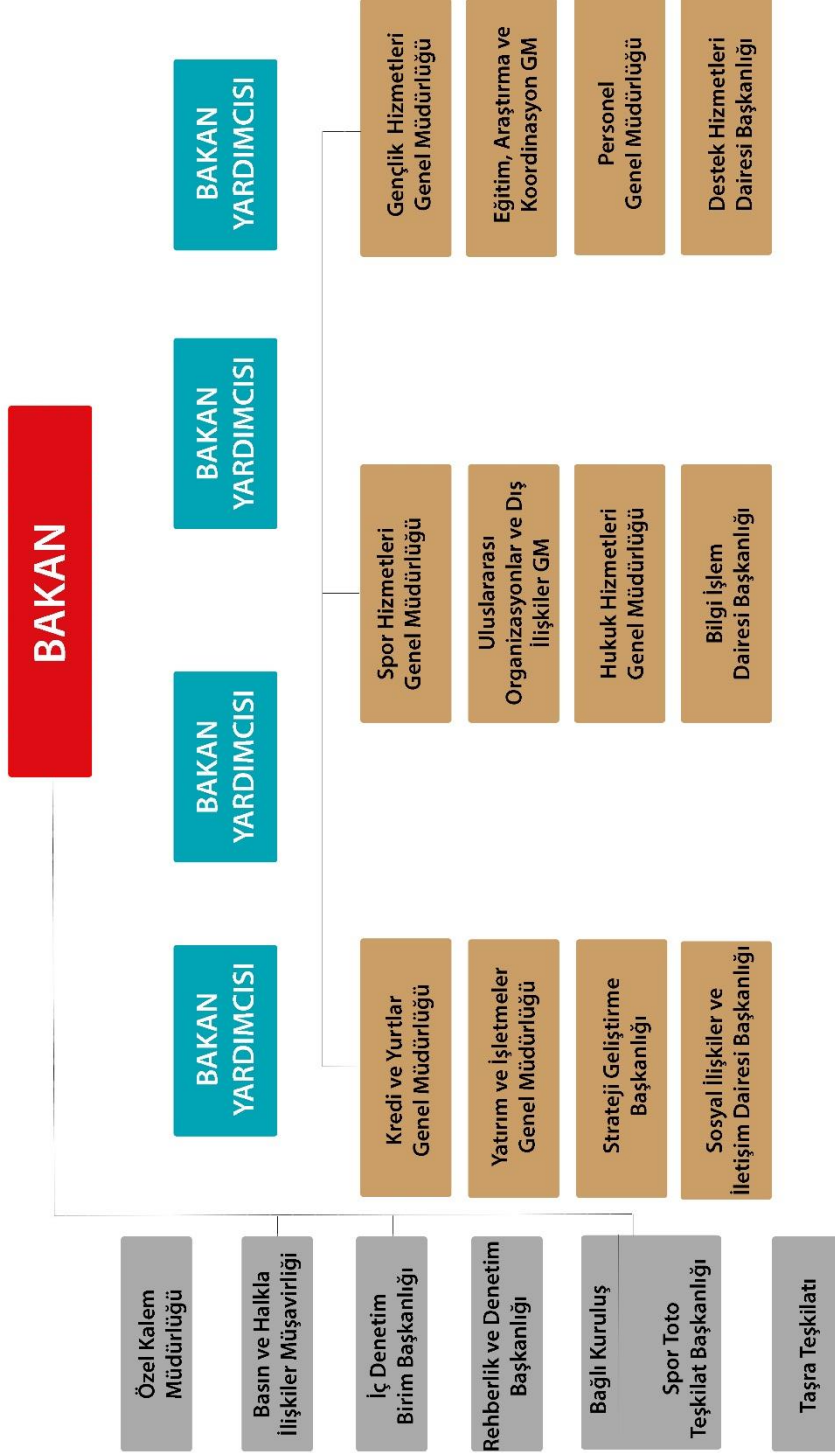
BAKAN

BAKAN YARDIMCISI

BAKAN YARDIMCISI

BAKAN YARDIMCISI

BAKAN YARDIMCISI

Kredi ve Yurtlar Genel Müdürlüğü

Yatırım ve İşletmeler Genel Müdürlüğü

Strateji Geliştirme Başkanlığı

Sosyal İlişkiler ve İletişim Dairesi Başkanlığı

Spor Hizmetleri Genel Müdürlüğü

Uluslararası Organizasyonlar ve Dış İlişkiler GM

Hukuk Hizmetleri Genel Müdürlüğü

Bilgi İşlem Dairesi Başkanlığı

Gençlik Hizmetleri Genel Müdürlüğü

Eğitim, Araştırma ve Koordinasyon GM

Personel Genel Müdürlüğü

Destek Hizmetleri Dairesi Başkanlığı

Özel Kalem Müdürlüğü

Basın ve Halkla İlişkiler Müşavirliği

İç Denetim Birim Başkanlığı

Rehberlik ve Denetim Başkanlığı

Bağlı Kuruluş

Spor Toto Teşkilat Başkanlığı

Taşra Teşkilatı